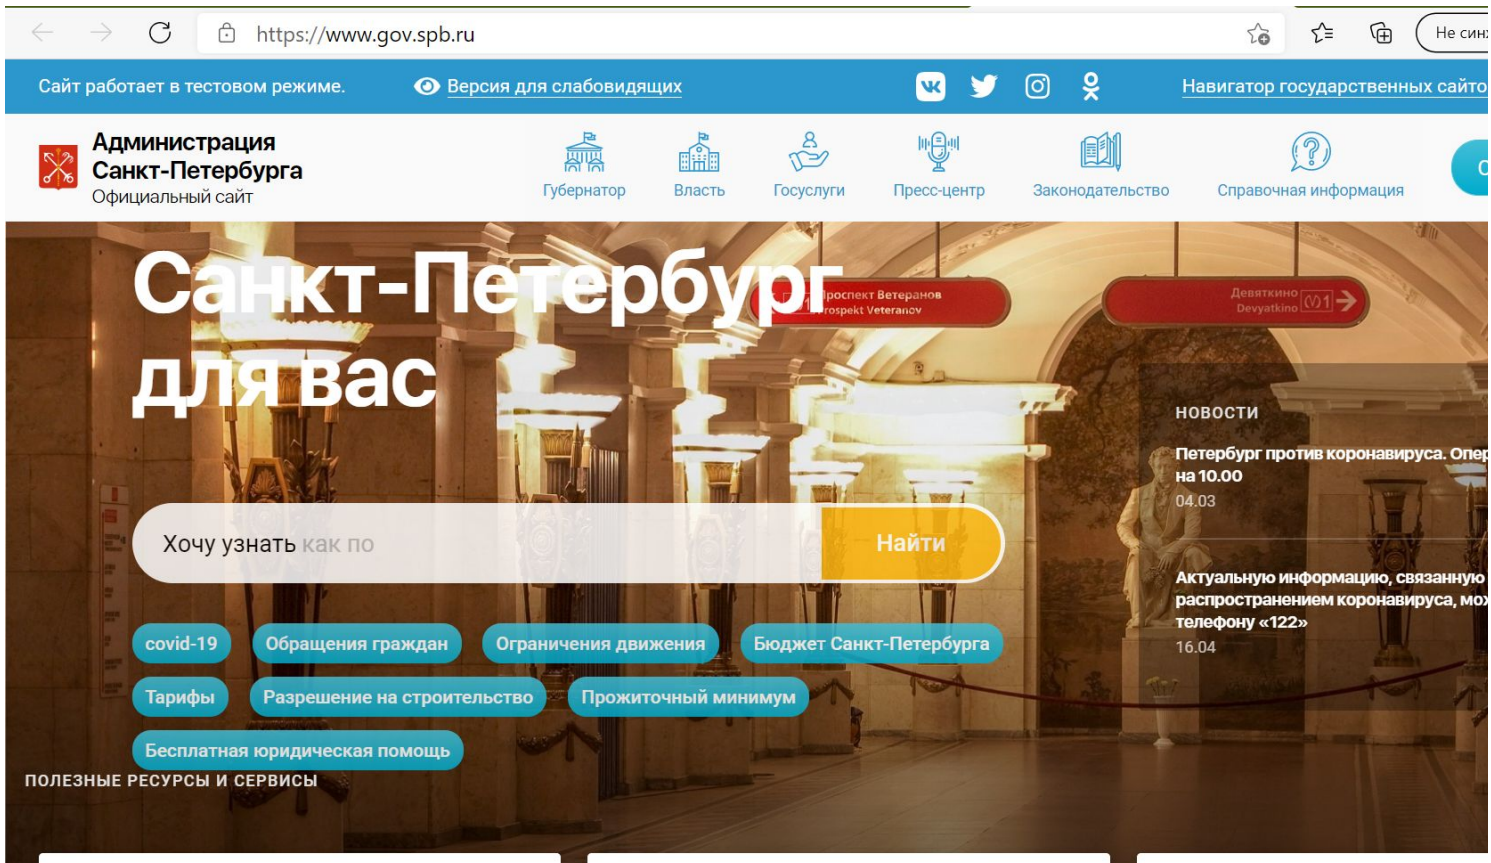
https://www.gov.spb.ru

Не син

Сайт работает в тестовом режиме.

Версия для слабовидящих

Навигатор государственных сайто

Администрация Санкт-Петербурга
Официальный сайт

Губернатор
Власть
Госуслуги
Пресс-центр
Законодательство
Справочная информация

Санкт-Петербург для вас

проспект Ветеранов
rospekt Veteranov

Девяткино
Devyatkino

Хочу узнать как по

Найти

covid-19
Обращения граждан
Ограничения движения
Бюджет Санкт-Петербурга
Тарифы
Разрешение на строительство
Прожиточный минимум
Бесплатная юридическая помощь

ПОЛЕЗНЫЕ РЕСУРСЫ И СЕРВИСЫ

НОВОСТИ

Петербург против коронавируса. Опер на 10.00
04.03

Актуальную информацию, связанную распространением коронавируса, мо телефону «122»
16.04